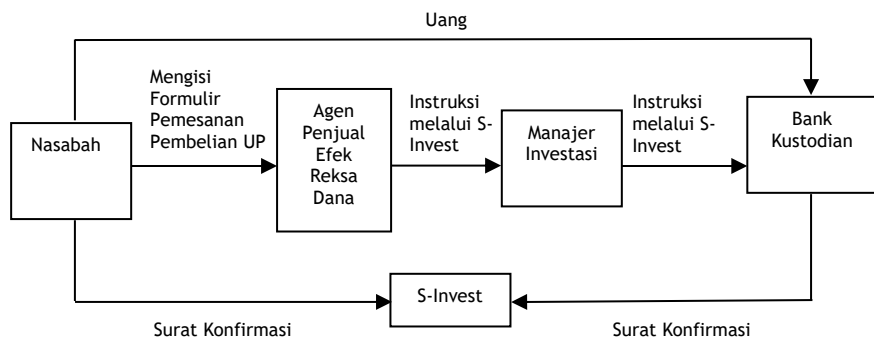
Uang

Mengisi Formulir Pemesanan Pembelian UP

Nasabah

Agen Penjual Efek Reksa Dana

Instruksi melalui S-Invest

Manajer Investasi

Instruksi melalui S-Invest

Bank Kustodian

S-Invest

Surat Konfirmasi

Surat Konfirmasi